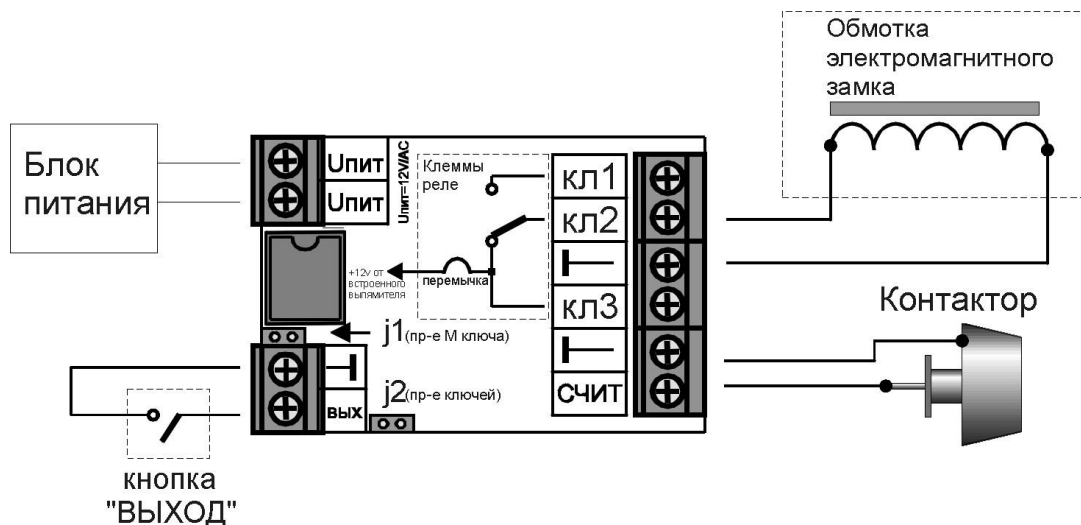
Обмотка электромагнитного замка

Блок питания

Uпит
Uпит
Uпит=12VAC

Клеммы реле

+12v от встроенного выпрямителя

перемычка

кл1
кл2
кл3
СЧИТ

Контактор

j1(пр-е М ключа)

j2(пр-е ключей)

вых

кнопка "ВЫХОД"